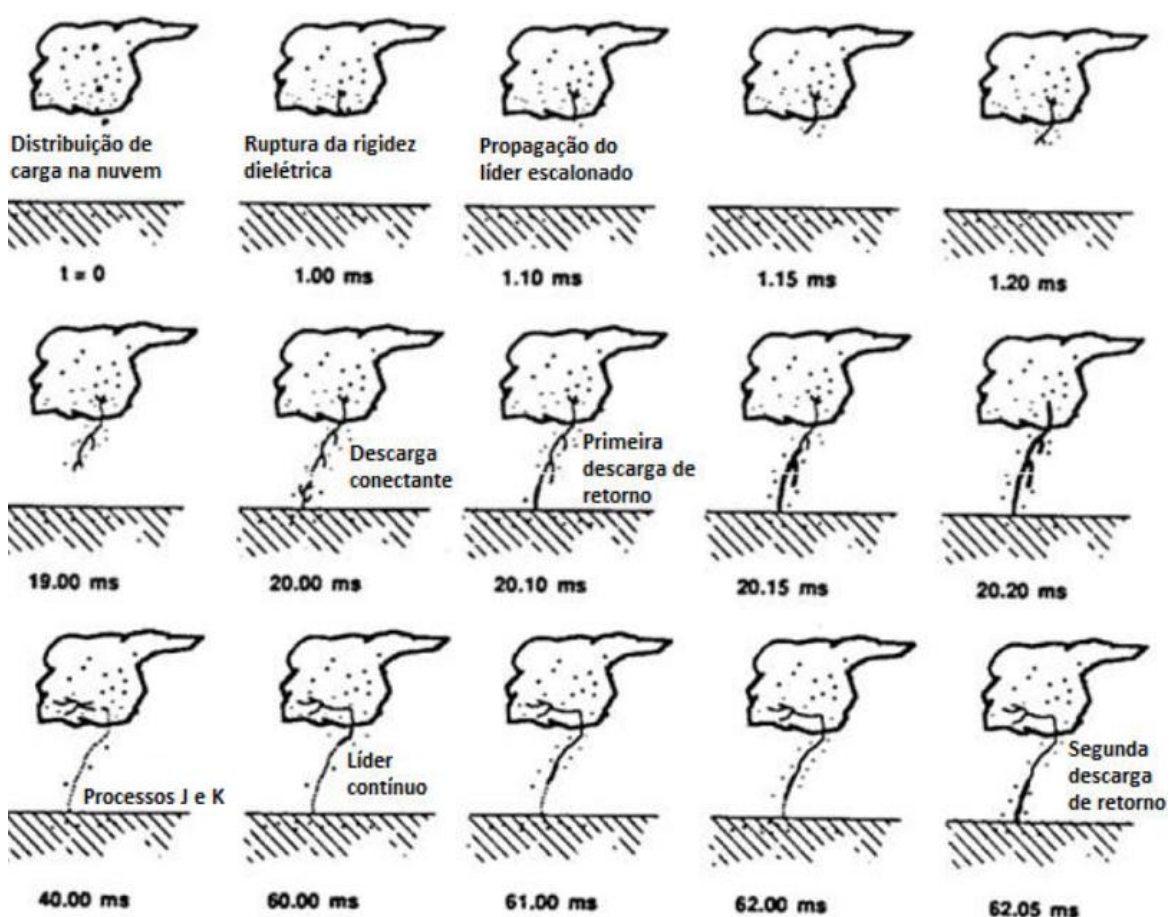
Distribuição de carga na nuvem

Ruptura da rigidez dielétrica

Propagação do líder escalonado

t = 0

1.00 ms

1.10 ms

1.15 ms

1.20 ms

Descarga conectante

Primeira descarga de retorno

19.00 ms

20.00 ms

20.10 ms

20.15 ms

20.20 ms

Processos J e K

Líder contínuo

Segunda descarga de retorno

40.00 ms

60.00 ms

61.00 ms

62.00 ms

62.05 ms